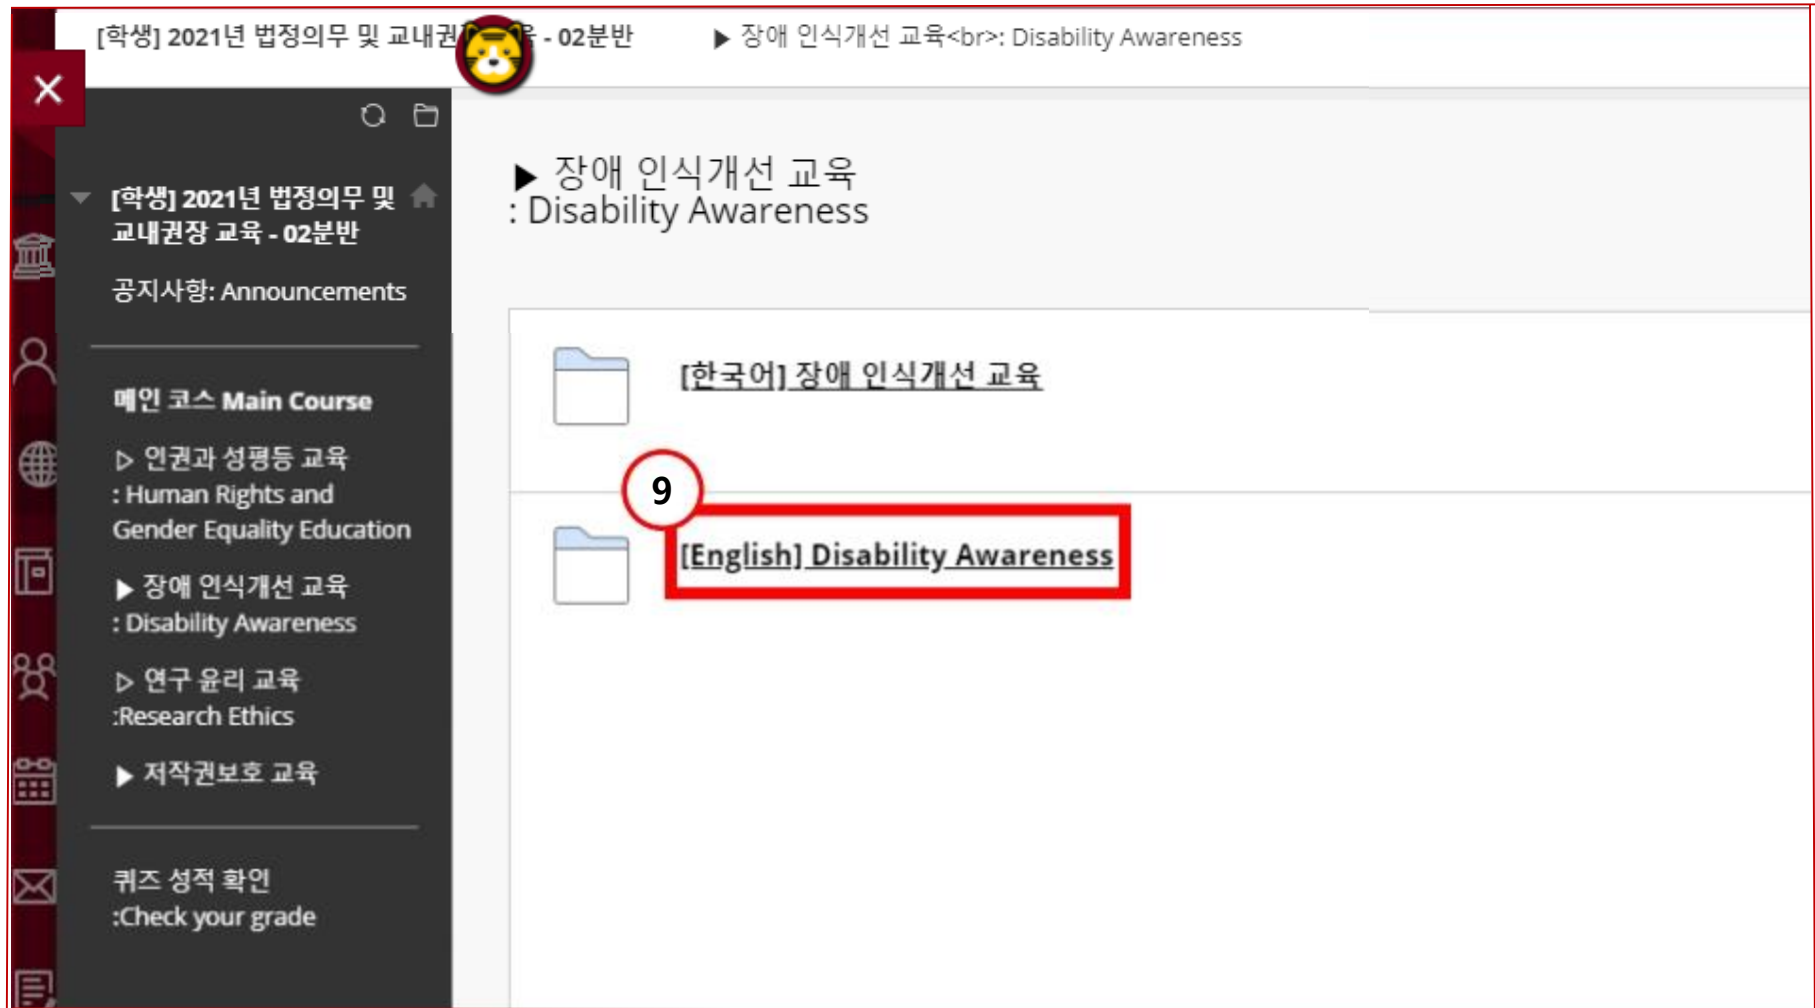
[학생] 2021년 법정의무 및 교내권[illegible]육 - 02분반 ▶ 장애 인식개선 교육<br>: Disability Awareness

[학생] 2021년 법정의무 및 교내권장 교육 - 02분반

공지사항: Announcements

메인 코스 Main Course

▷ 인권과 성평등 교육 : Human Rights and Gender Equality Education

▶ 장애 인식개선 교육 : Disability Awareness

▷ 연구 윤리 교육 :Research Ethics

▶ 저작권보호 교육

퀴즈 성적 확인 :Check your grade

▶ 장애 인식개선 교육 : Disability Awareness

[한국어] 장애 인식개선 교육

9

[English] Disability Awareness